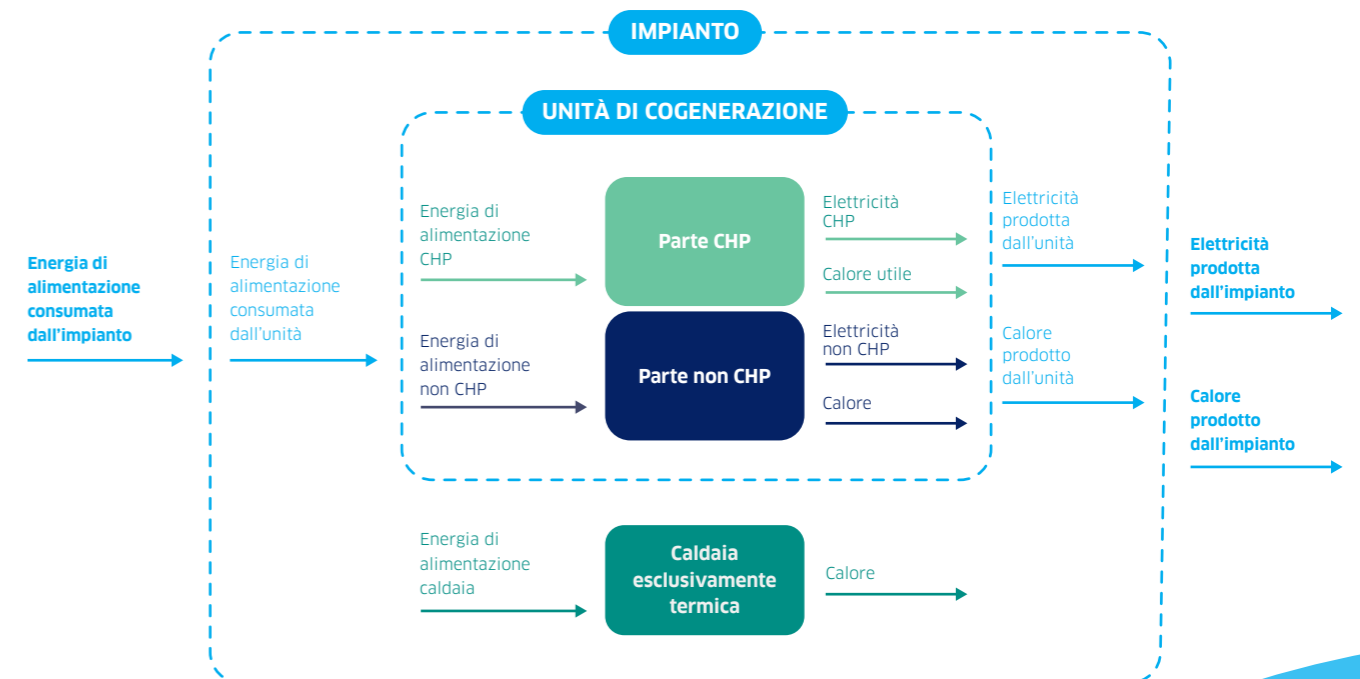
IMPIANTO

UNITÀ DI COGENERAZIONE

Energia di alimentazione consumata dall'impianto

Energia di alimentazione consumata dall'unità

Energia di alimentazione CHP

Parte CHP

Elettricità CHP

Calore utile

Energia di alimentazione non CHP

Parte non CHP

Elettricità non CHP

Calore

Elettricità prodotta dall'unità

Calore prodotto dall'unità

Elettricità prodotta dall'impianto

Calore prodotto dall'impianto

Energia di alimentazione caldaia

Caldaia esclusivamente termica

Calore